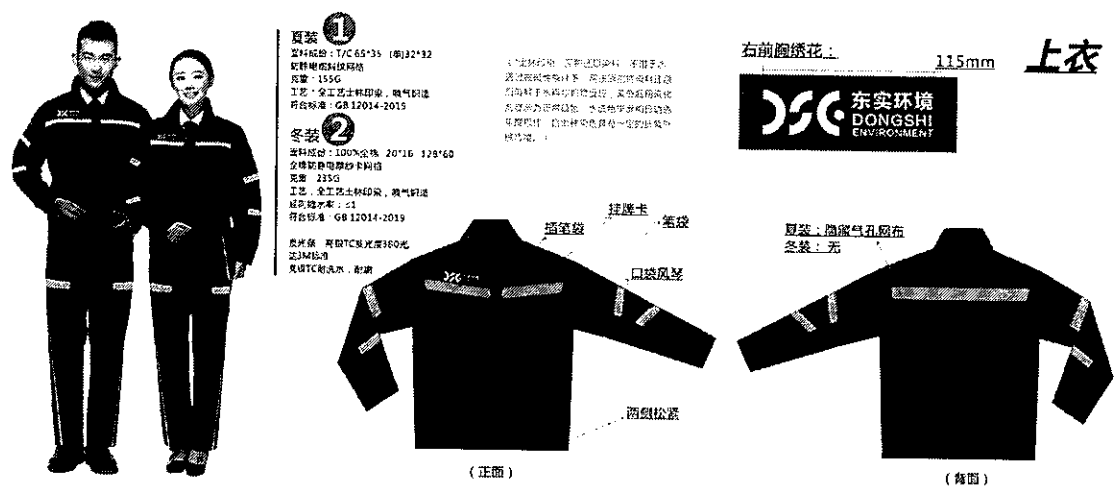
夏装 1
面料成份：T/C 65*35 (斜)32*32
抗静电面料纹网格
克重：155G
工艺：全工艺丰秋印染，吸气韧透
符合标准：GB 12014-2015

冬装 2
面料成份：100%全棉 20*16 128*60
全棉防静电厚纱卡网格
克重 235G
工艺：全工艺丰秋印染，吸气韧透
起球牢水率：≤1
符合标准：GB 12014-2019

反光条 高级TC反光度380光
达3M标准
反银TC耐洗水，耐磨

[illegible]

右前胸绣花：
115mm
上衣

东实环境
DONGSHI
ENVIRONMENT

挂牌卡
插笔袋
笔袋
口袋风琴
两侧松紧
（正面）

夏装：隐藏气孔网布
冬装：无
（背面）